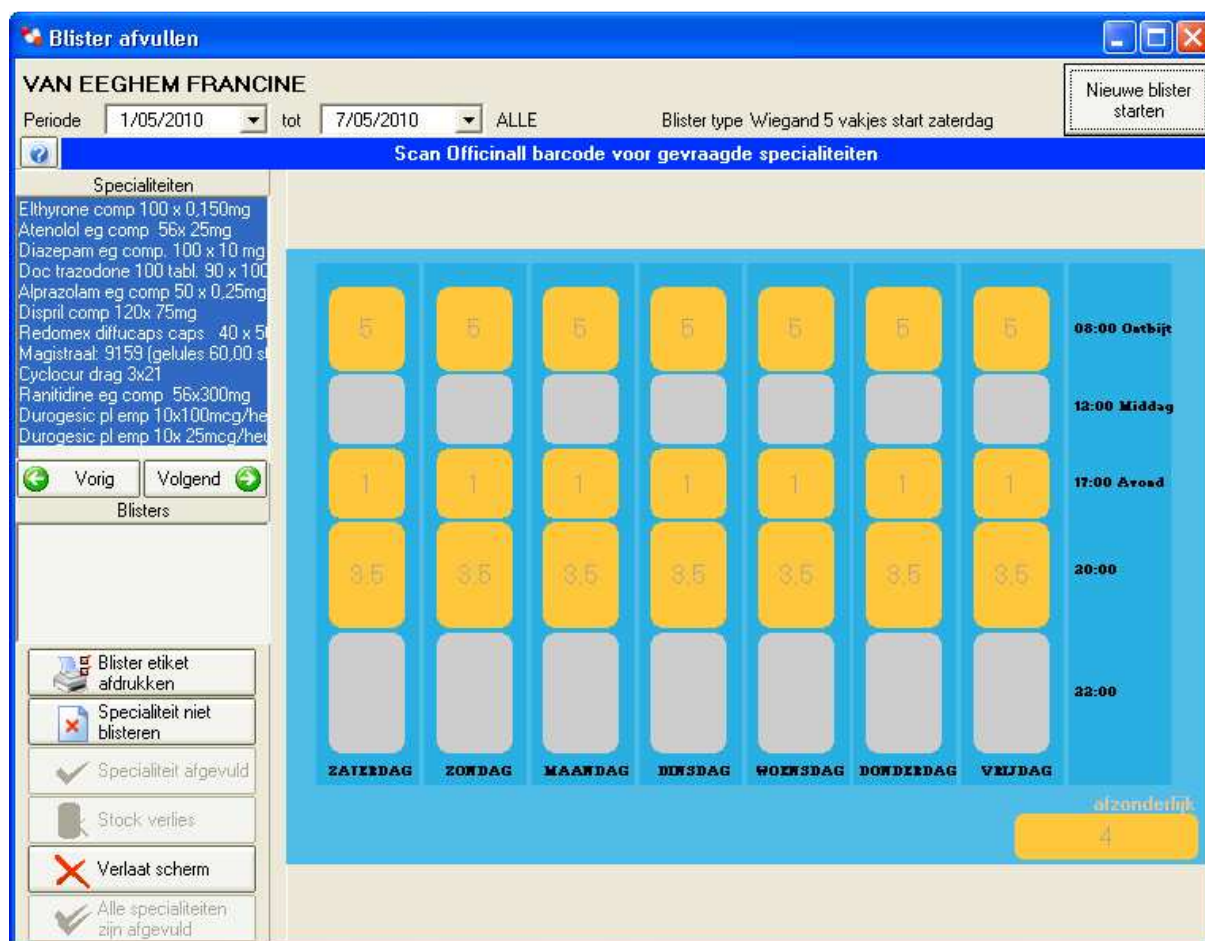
Blister afvullen

VAN EEGHEM FRANCINE

Periode 1/05/2010 tot 7/05/2010 ALLE

Blister type Wiegand 5 vakjes start zaterdag

Nieuwe blister starten

Scan Officinall barcode voor gevraagde specialiteiten

Specialiteiten

Elthyrone comp 100 x 0,150mg
Atenolol eg comp 56x 25mg
Diazepam eg comp. 100 x 10 mg
Doc trazodone 100 tabl. 90 x 100
Alprazolam eg comp 50 x 0,25mg
Dispril comp 120x 75mg
Redomex diffucaps caps 40 x 5
Magistraal: 9159 (gelules 60,00 s
Cyclocur drag 3x21
Ranitidine eg comp 56x300mg
Durogesic pl emp 10x100mcg/he
Durogesic pl emp 10x 25mcg/he

Vorig Volgend

Blisters

Blister etiket afdrukken

Specialiteit niet blisteren

Specialiteit afgevuld

Stock verlies

Verlaat scherm

Alle specialiteiten zijn afgevuld

| ZATERDAG | ZONDAG | MAANDAG | DINSDAG | WOENSDAG | DONDERDAG | VRIJDAG | |
|---|---|---|---|---|---|---|---|
| 5 | 5 | 5 | 5 | 5 | 5 | 5 | 08:00 Ontbijt |
| | | | | | | | 12:00 Middag |
| 1 | 1 | 1 | 1 | 1 | 1 | 1 | 17:00 Avond |
| 3.5 | 3.5 | 3.5 | 3.5 | 3.5 | 3.5 | 3.5 | 20:00 |
| | | | | | | | 22:00 |

afzonderlijk

4